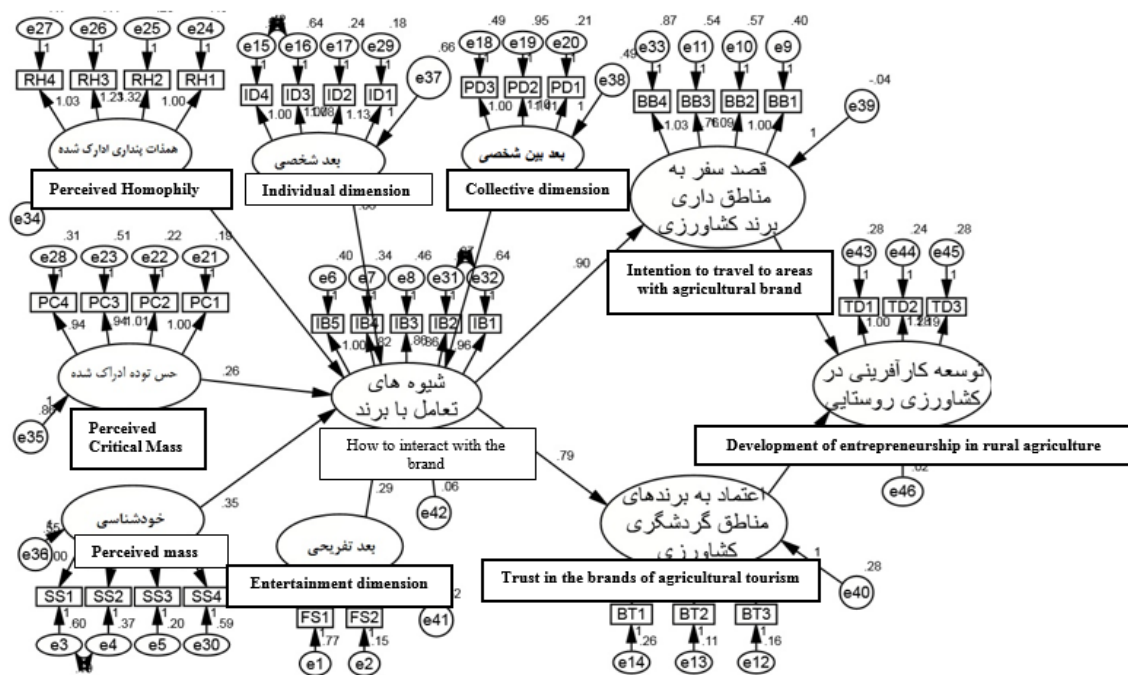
e27 e26 e25 e24
RH4 RH3 RH2 RH1
1.03 1.23 1.32 1.00
همفات پنداری ادارک شده
Perceived Homophily
e34

.64 .24 .18
e15 e16 e17 e29
ID4 ID3 ID2 ID1
1.00 1.08 1.13
.66
e37
بعد شخصی
Individual dimension

.49 .95 .21
e18 e19 e20
PD3 PD2 PD1
1.01 1
e38
بعد بین شخصی
Collective dimension

.87 .54 .57 .40
.49
e33 e11 e10 e9
BB4 BB3 BB2 BB1
1.03 .76 1.09 1.00
-.04
e39
قصد سفر به مناطق داری برند کشاورزی
Intention to travel to areas with agricultural brand

.31 .51 .22 .18
e28 e23 e22 e21
PC4 PC3 PC2 PC1
.94 .94 1.01 1.00
حس توده ادراک شده
.80
e35
Perceived Critical Mass
.26

.40 .34 .46 .64
e6 e7 e8 e31 e32
IB5 IB4 IB3 IB2 IB1
1.00 .82 .86 .86 .96
شیوه های تعامل با برند
How to interact with the brand
.90

.28 .24 .28
e43 e44 e45
TD1 TD2 TD3
1.00 1.28 1.19
توسعه کارآفرینی در کشاورزی روستایی
Development of entrepreneurship in rural agriculture
.02
e46

.79
اعتماد به برندهای مناطق گردشگری کشاورزی
Trust in the brands of agricultural tourism
.28
e40
BT1 BT2 BT3
.26 .11 .16
e14 e13 e12

خودشناسی
.35
e36
Perceived mass
SS1 SS2 SS3 SS4
.60 .37 .20 .59
e3 e4 e5 e30

.29
.06
e42
بعد تفریحی
Entertainment dimension
FS1 FS2
.77 .15
e1 e2
e41